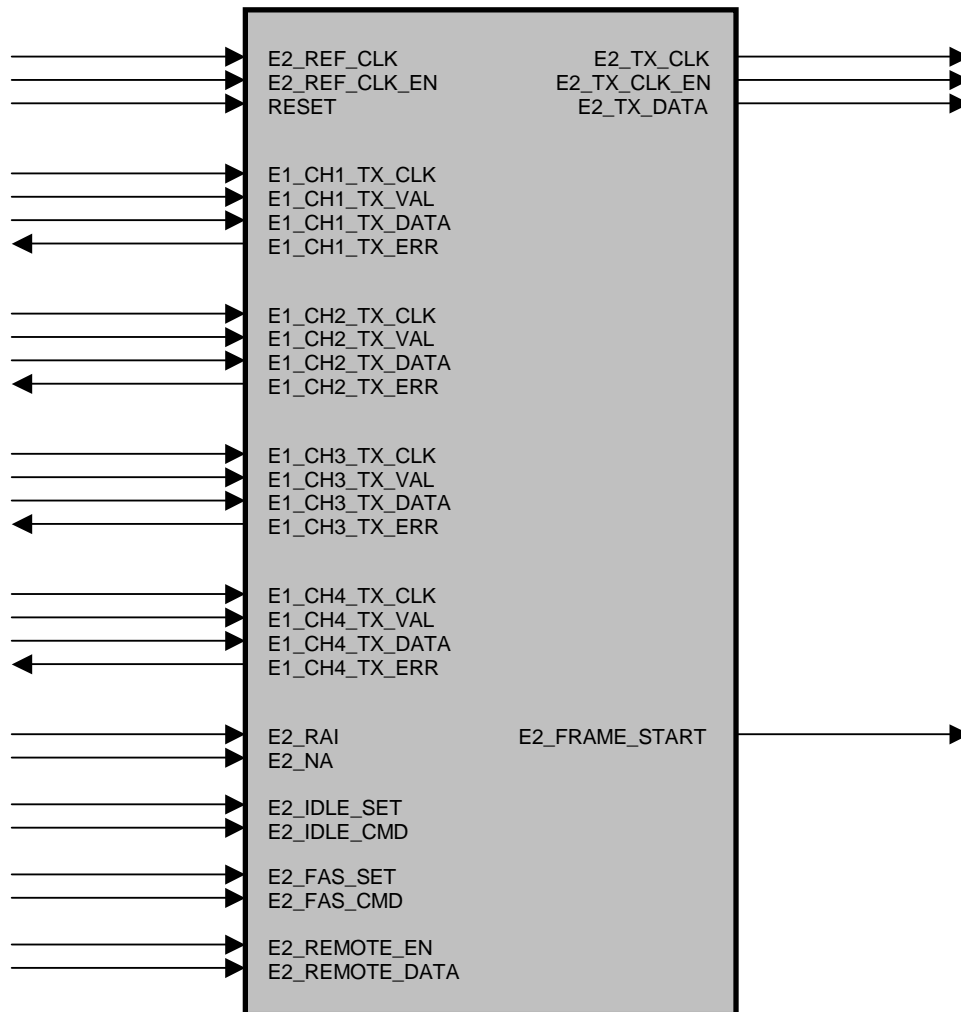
E2_REF_CLK
E2_REF_CLK_EN
RESET

E2_TX_CLK
E2_TX_CLK_EN
E2_TX_DATA

E1_CH1_TX_CLK
E1_CH1_TX_VAL
E1_CH1_TX_DATA
E1_CH1_TX_ERR

E1_CH2_TX_CLK
E1_CH2_TX_VAL
E1_CH2_TX_DATA
E1_CH2_TX_ERR

E1_CH3_TX_CLK
E1_CH3_TX_VAL
E1_CH3_TX_DATA
E1_CH3_TX_ERR

E1_CH4_TX_CLK
E1_CH4_TX_VAL
E1_CH4_TX_DATA
E1_CH4_TX_ERR

E2_RAI
E2_NA

E2_FRAME_START

E2_IDLE_SET
E2_IDLE_CMD

E2_FAS_SET
E2_FAS_CMD

E2_REMOTE_EN
E2_REMOTE_DATA